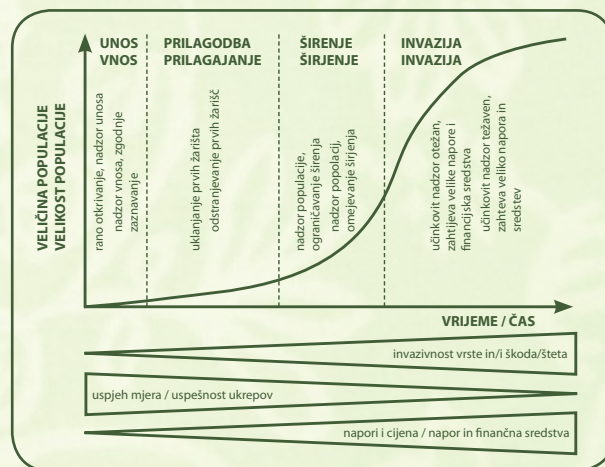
VELIČINA POPULACIJE
VELIKOST POPULACIJE

UNOS
VNOS

rano otkrivanje, nadzor unosa
nadzor vnosa, zgodnje zaznavanje

PRILAGODBA
PRILAGAJANJE

uklanjanje prvih žarišta
odstranjevanje prvih žarišč

ŠIRENJE
ŠIRJENJE

nadzor populacije, ograničavanje širenja
nadzor populacij, omejevanje širjenja

INVAZIJA
INVAZIJA

učinkovit nadzor otežan, zahtjeva velike napore i financijska sredstva
učinkovit nadzor težaven, zahteva veliko napora in sredstev

VRIJEME / ČAS

invazivnost vrste in/i škoda/šteta

uspjeh mjera / uspešnost ukrepov

napori i cijena / napor in finančna sredstva